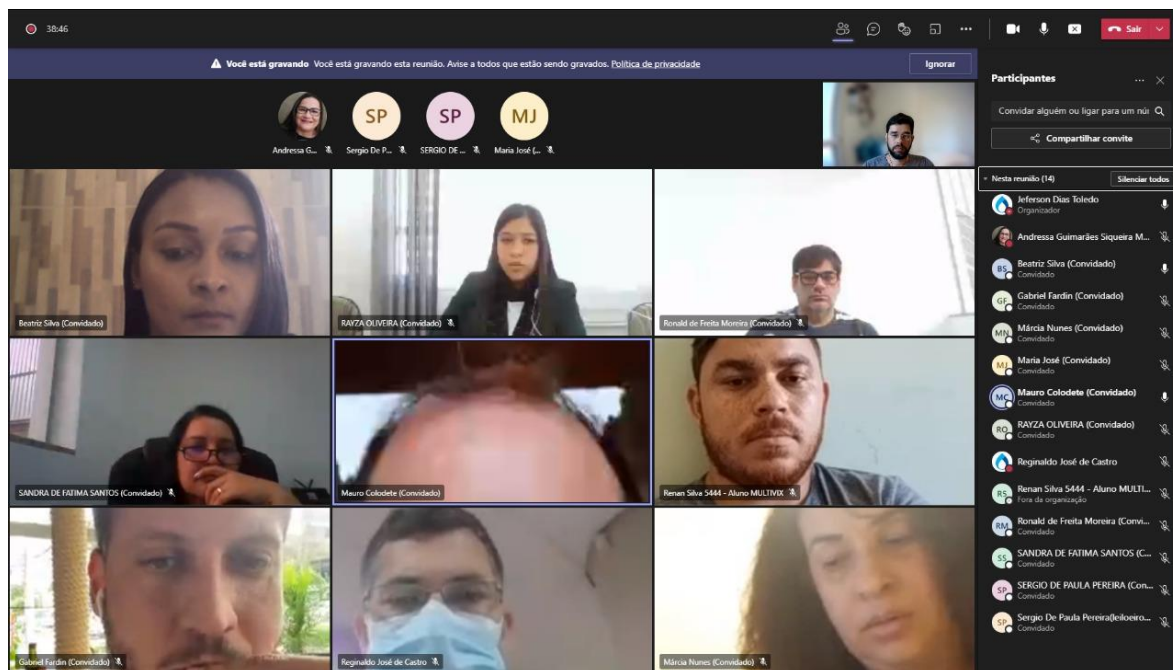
38:46

Sair

Você está gravando Você está gravando esta reunião. Avise a todos que estão sendo gravados. Política de privacidade

Ignorar

SP SP MJ

Andressa G... Sergio De P... SERGIO DE ... Maria José (...

Beatriz Silva (Convidado)

RAYZA OLIVEIRA (Convidado)

Ronald de Freita Moreira (Convidado)

SANDRA DE FATIMA SANTOS (Convidado)

Mauro Colodete (Convidado)

Renan Silva 5444 - Aluno MULTIVIX

Gabriel Fardin (Convidado)

Reginaldo José de Castro

Márcia Nunes (Convidado)

Participantes

Convidar alguém ou ligar para um núi

Compartilhar convite

Nesta reunião (14)

Silenciar todos

Jeferson Dias Toledo
Organizador

Andressa Guimarães Siqueira M...

BS Beatriz Silva (Convidado)
Convidado

GF Gabriel Fardin (Convidado)
Convidado

MN Márcia Nunes (Convidado)
Convidado

MJ Maria José (Convidado)
Convidado

MC Mauro Colodete (Convidado)
Convidado

RO RAYZA OLIVEIRA (Convidado)
Convidado

Reginaldo José de Castro

RS Renan Silva 5444 - Aluno MULTI...
Fora da organização

RM Ronald de Freita Moreira (Convi...
Convidado

SS SANDRA DE FATIMA SANTOS (C...
Convidado

SP SERGIO DE PAULA PEREIRA (Con...
Convidado

SP Sergio De Paula Pereira(leiloeiro...
Convidado